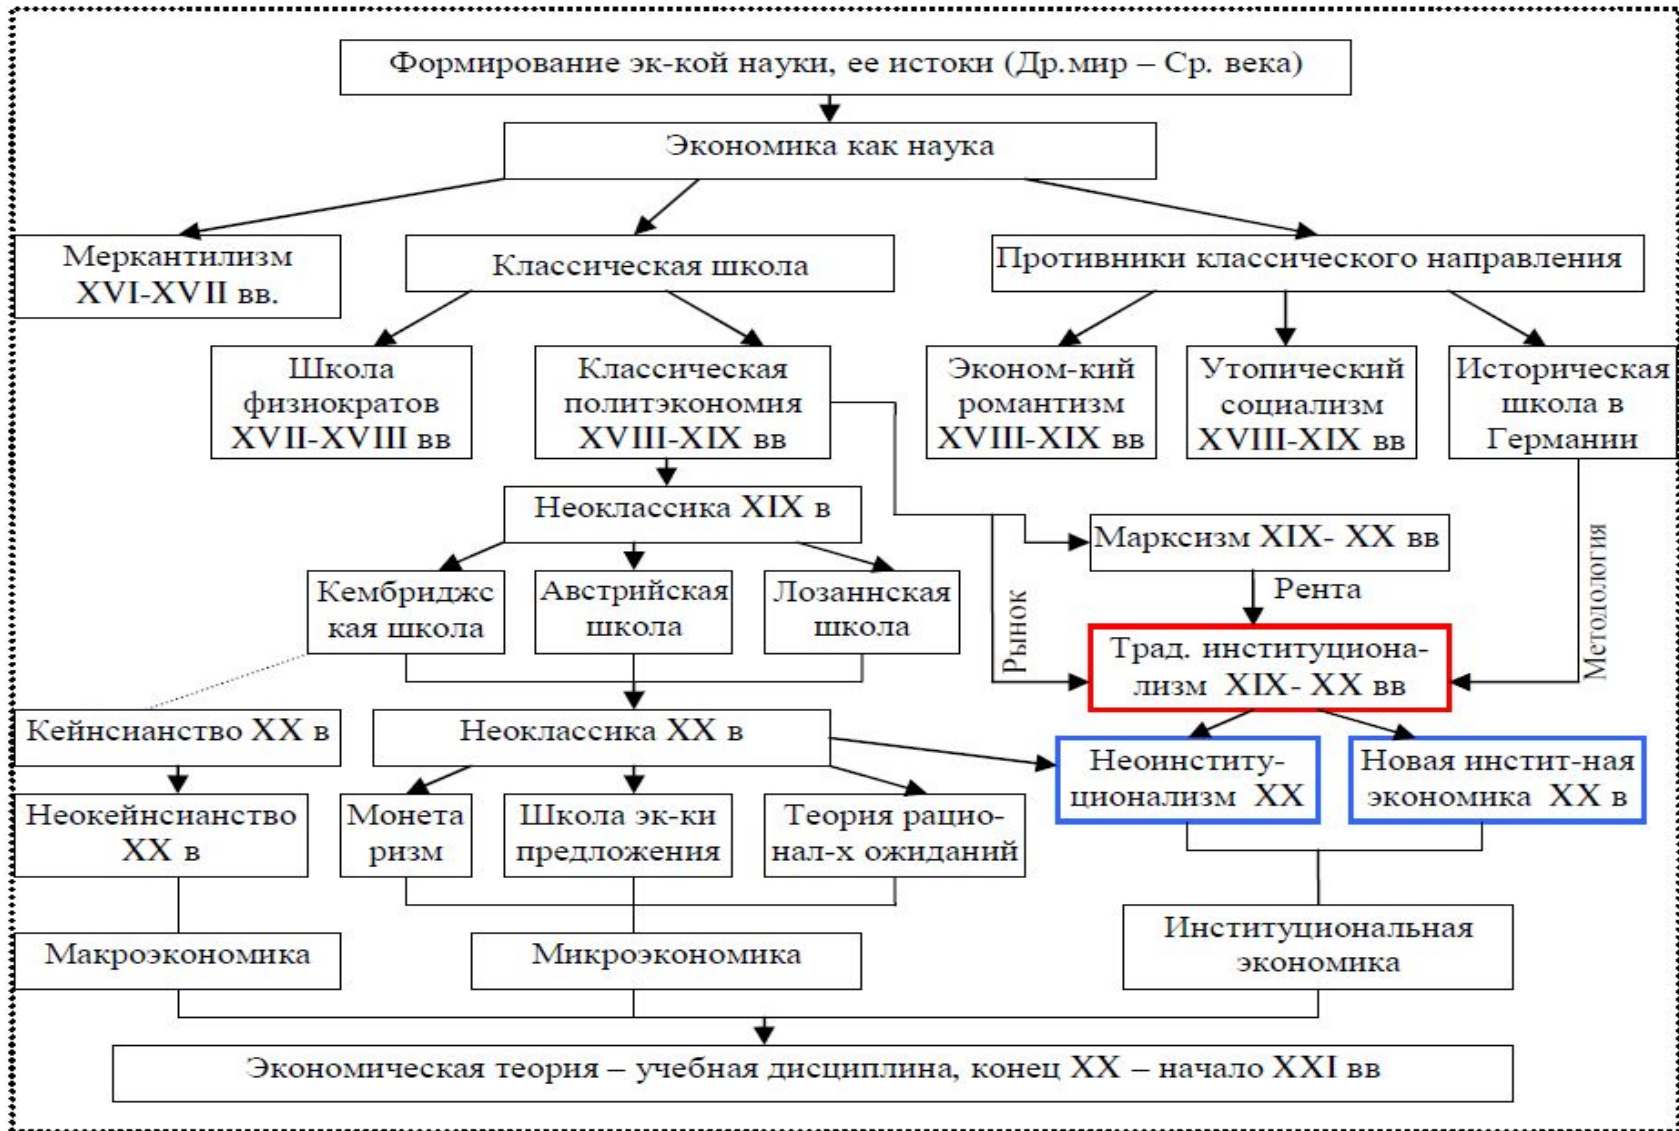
Формирование эк-кой науки, ее истоки (Др.мир – Ср. века)

Экономика как наука

Меркантилизм XVI-XVII вв.

Классическая школа

Противники классического направления

Школа физиократов XVII-XVIII вв

Классическая политэкономия XVIII-XIX вв

Эконом-кий романтизм XVIII-XIX вв

Утопический социализм XVIII-XIX вв

Историческая школа в Германии

Неоклассика XIX в

Марксизм XIX- XX вв

Рента

Рынок

Методология

Кембриджская школа

Австрийская школа

Лозаннская школа

Трад. институционализм XIX- XX вв

Кейнсианство XX в

Неоклассика XX в

Неоинституционализм XX

Новая инстит-ная экономика XX в

Неокейнсианство XX в

Монетаризм

Школа эк-ки предложения

Теория рационал-х ожиданий

Макроэкономика

Микроэкономика

Институциональная экономика

Экономическая теория – учебная дисциплина, конец XX – начало XXI вв